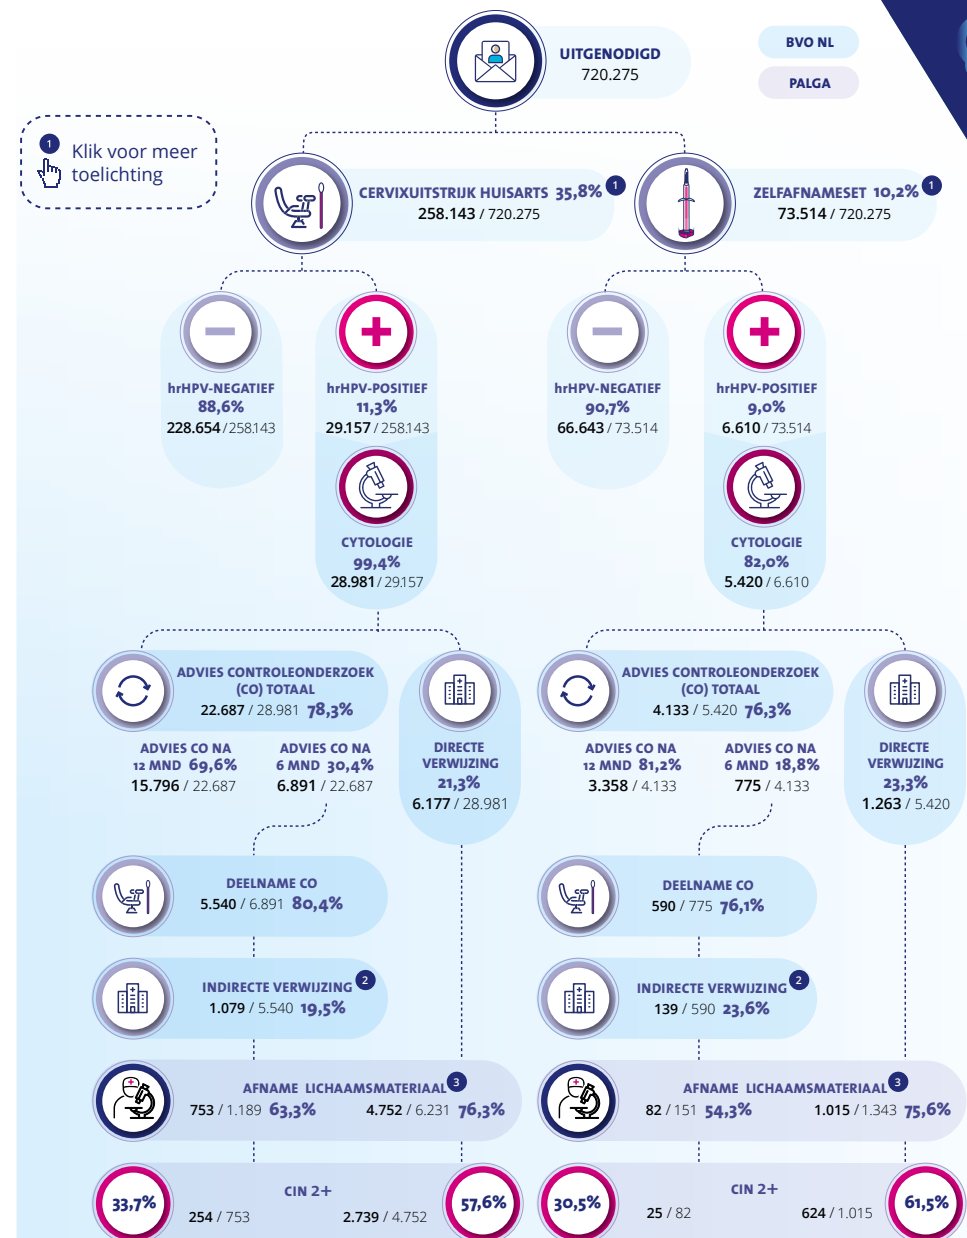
UITGENODIGD
720.275

BVO NL
PALGA

1 Klik voor meer toelichting

CERVIXUITSTRIJK HUISARTS 35,8% 1
258.143 / 720.275

ZELFAFNAMESET 10,2% 1
73.514 / 720.275

hrHPV-NEGATIEF
88,6%
228.654 / 258143

hrHPV-POSITIEF
11,3%
29.157 / 258143

CYTOLOGIE
99,4%
28.981 / 29157

hrHPV-NEGATIEF
90,7%
66.643 / 73.514

hrHPV-POSITIEF
9,0%
6.610 / 73514

CYTOLOGIE
82,0%
5.420 / 6.610

ADVIES CONTROLEONDERZOEK (CO) TOTAAL
22.687 / 28.981 78,3%

ADVIES CO NA 12 MND 69,6%
15.796 / 22.687

ADVIES CO NA 6 MND 30,4%
6.891 / 22.687

DIRECTE VERWIJZING
21,3%
6.177 / 28.981

ADVIES CONTROLEONDERZOEK (CO) TOTAAL
4.133 / 5.420 76,3%

ADVIES CO NA 12 MND 81,2%
3.358 / 4.133

ADVIES CO NA 6 MND 18,8%
775 / 4.133

DIRECTE VERWIJZING
23,3%
1.263 / 5.420

DEELNAME CO
5.540 / 6.891 80,4%

DEELNAME CO
590 / 775 76,1%

INDIRECTE VERWIJZING 2
1.079 / 5.540 19,5%

INDIRECTE VERWIJZING 2
139 / 590 23,6%

AFNAME LICHAAMSMATERIAAL 3
753 / 1.189 63,3%
4.752 / 6.231 76,3%

AFNAME LICHAAMSMATERIAAL 3
82 / 151 54,3%
1.015 / 1.343 75,6%

33,7%
CIN 2+
254 / 753
2.739 / 4.752
57,6%

30,5%
CIN 2+
25 / 82
624 / 1.015
61,5%